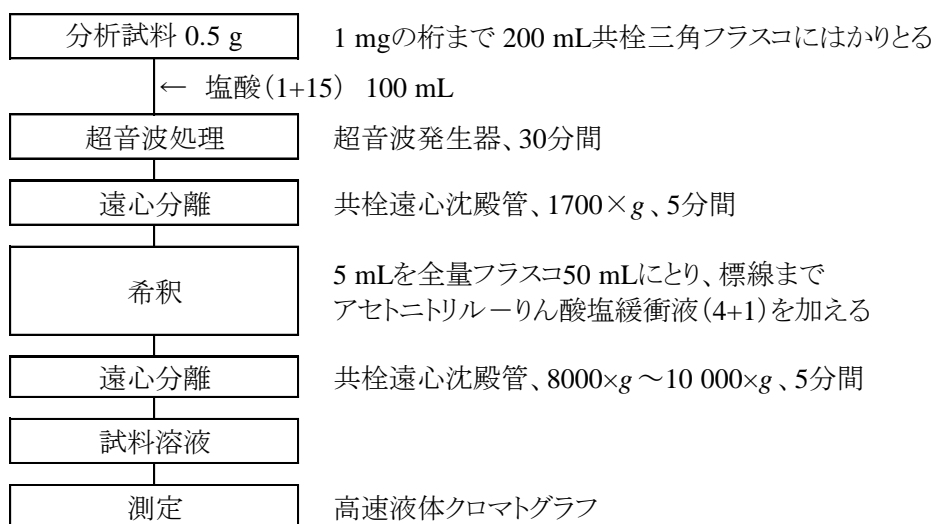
分析試料 0.5 g

1 mgの桁まで 200 mL共栓三角フラスコにはかりとる

← 塩酸（1+15） 100 mL

超音波処理

超音波発生器、30分間

遠心分離

共栓遠心沈殿管、1700×$g$、5分間

希釈

5 mLを全量フラスコ50 mLにとり、標線まで
アセトニトリル－りん酸塩緩衝液（4+1）を加える

遠心分離

共栓遠心沈殿管、8000×$g$～10 000×$g$、5分間

試料溶液

測定

高速液体クロマトグラフ